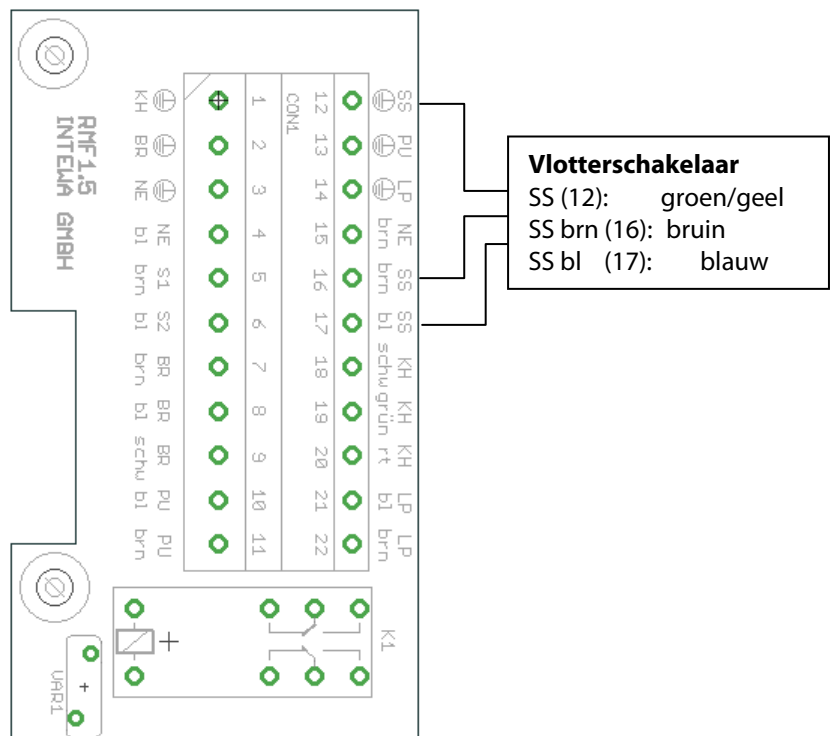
AMF1.5
INTEWA GMBH

KH ⏚
BR ⏚
NE ⏚
NE bl
S1 brn
S2 bl
BR brn
BR bl
BR schw
PU bl
PU brn

1
2
3
4
5
6
7
8
9
10
11

CON1

12
13
14
15
16
17
18
19
20
21
22

⏚ SS
⏚ PU
⏚ LP
NE brn
SS brn
SS bl
KH schw
KH grün
KH rt
LP bl
LP brn

**Vlotterschakelaar**
SS (12): groen/geel
SS brn (16): bruin
SS bl (17): blauw

+
K1
+
VAR1